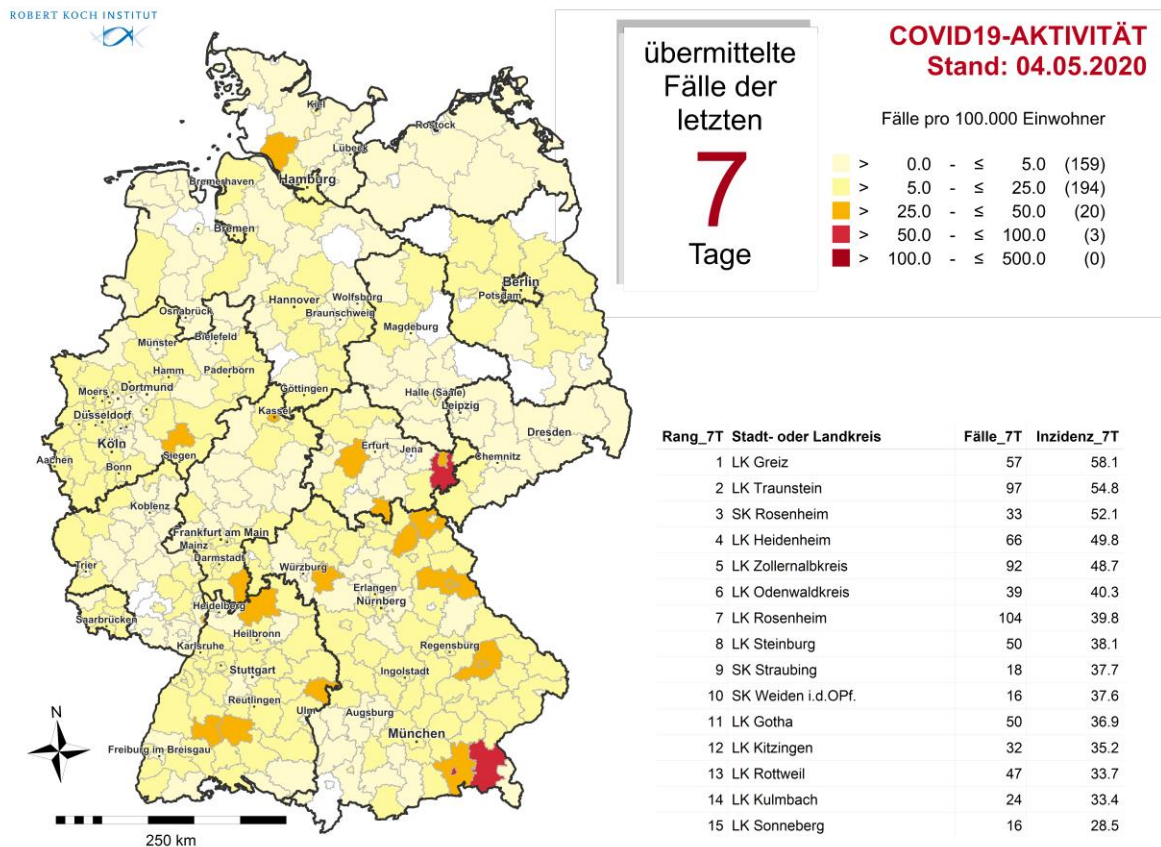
ROBERT KOCH INSTITUT

übermittelte Fälle der letzten
7
Tage

COVID19-AKTIVITÄT
Stand: 04.05.2020

Fälle pro 100.000 Einwohner

> 0.0 - ≤ 5.0 (159)
> 5.0 - ≤ 25.0 (194)
> 25.0 - ≤ 50.0 (20)
> 50.0 - ≤ 100.0 (3)
> 100.0 - ≤ 500.0 (0)

Kiel
Rostock
Lübeck
Hamburg
Bremerhaven
Bremen
Berlin
Potsdam
Osnabrück
Hannover
Wolfsburg
Braunschweig
Magdeburg
Bielefeld
Münster
Hamm
Paderborn
Moers
Dortmund
Düsseldorf
Göttingen
Halle (Saale)
Leipzig
Kassel
Köln
Aachen
Bonn
Siegen
Erfurt
Jena
Chemnitz
Dresden
Koblenz
Frankfurt am Main
Mainz
Darmstadt
Trier
Würzburg
Erlangen
Nürnberg
Heidelberg
Saarbrücken
Heilbronn
Karlsruhe
Regensburg
Stuttgart
Ingolstadt
Reutlingen
Ulm
Augsburg
München
Freiburg im Breisgau
N
250 km

| Rang_7T | Stadt- oder Landkreis | Fälle_7T | Inzidenz_7T |
|---|---|---|---|
| 1 | LK Greiz | 57 | 58.1 |
| 2 | LK Traunstein | 97 | 54.8 |
| 3 | SK Rosenheim | 33 | 52.1 |
| 4 | LK Heidenheim | 66 | 49.8 |
| 5 | LK Zollernalbkreis | 92 | 48.7 |
| 6 | LK Odenwaldkreis | 39 | 40.3 |
| 7 | LK Rosenheim | 104 | 39.8 |
| 8 | LK Steinburg | 50 | 38.1 |
| 9 | SK Straubing | 18 | 37.7 |
| 10 | SK Weiden i.d.OPf. | 16 | 37.6 |
| 11 | LK Gotha | 50 | 36.9 |
| 12 | LK Kitzingen | 32 | 35.2 |
| 13 | LK Rottweil | 47 | 33.7 |
| 14 | LK Kulmbach | 24 | 33.4 |
| 15 | LK Sonneberg | 16 | 28.5 |